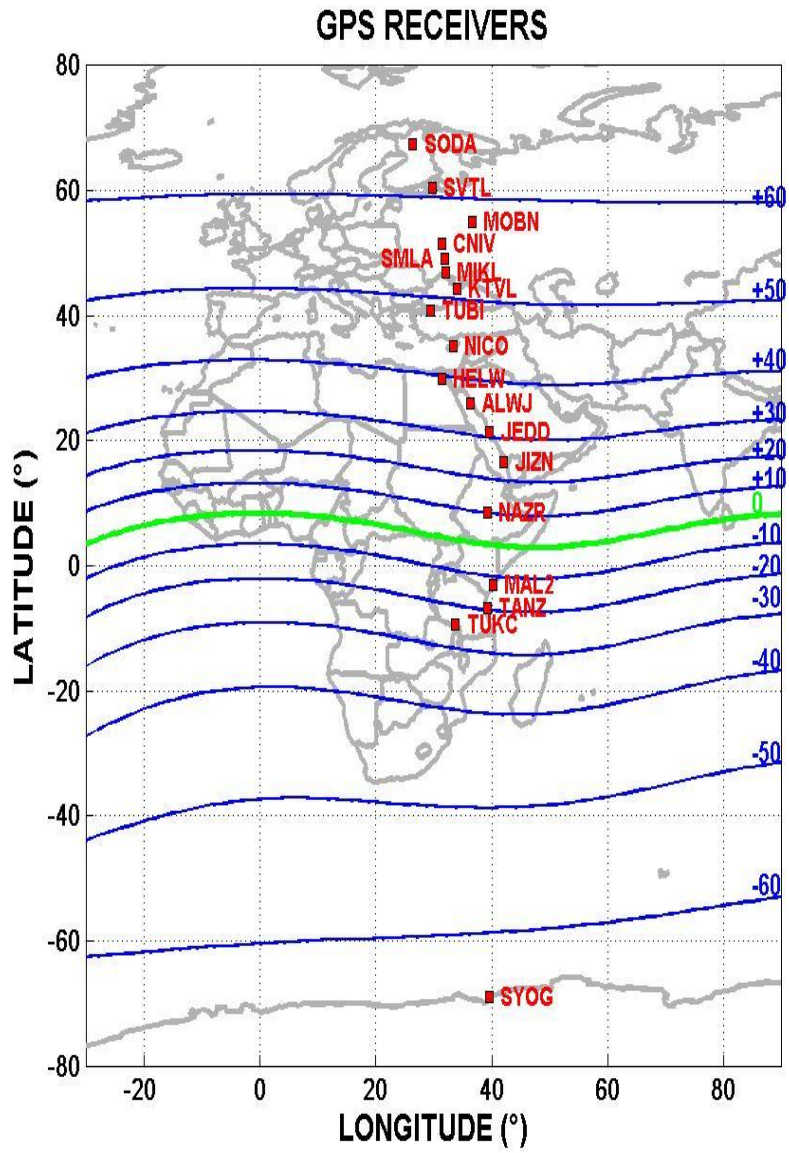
GPS RECEIVERS

LATITUDE (°)

80
60
40
20
0
-20
-40
-60
-80

SODA
SVTL
MOBN
CNIV
SMLA
MIKL
KTVL
TUBI
NICO
HELW
ALWJ
JEDD
JIZN
NAZR
MAL2
TANZ
TUKC
SYOG

+60
+50
+40
+30
+20
+10
0
-10
-20
-30
-40
-50
-60

-20
0
20
40
60
80

LONGITUDE (°)